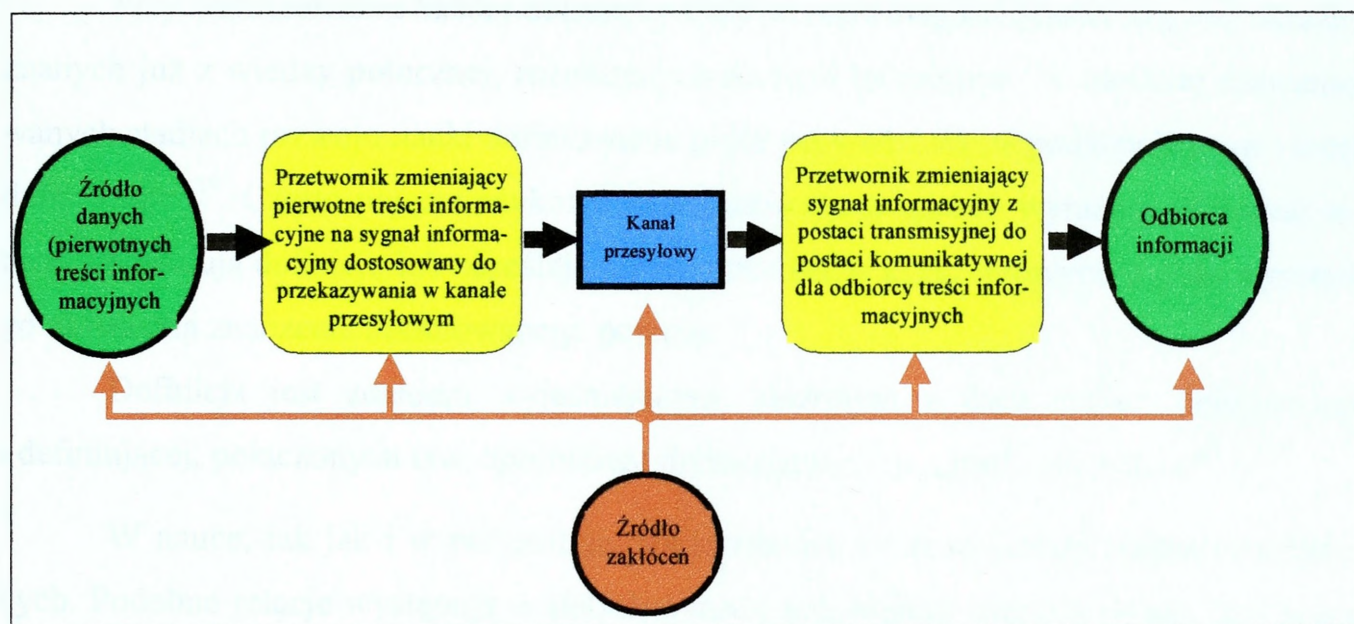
Źródło danych (pierwotnych treści informacyjnych

Przetwornik zmieniający pierwotne treści informacyjne na sygnał informacyjny dostosowany do przekazywania w kanale przesyłowym

Kanał przesyłowy

Przetwornik zmieniający sygnał informacyjny z postaci transmisyjnej do postaci komunikatywnej dla odbiorcy treści informacyjnych

Odbiorca informacji

Źródło zakłóceń